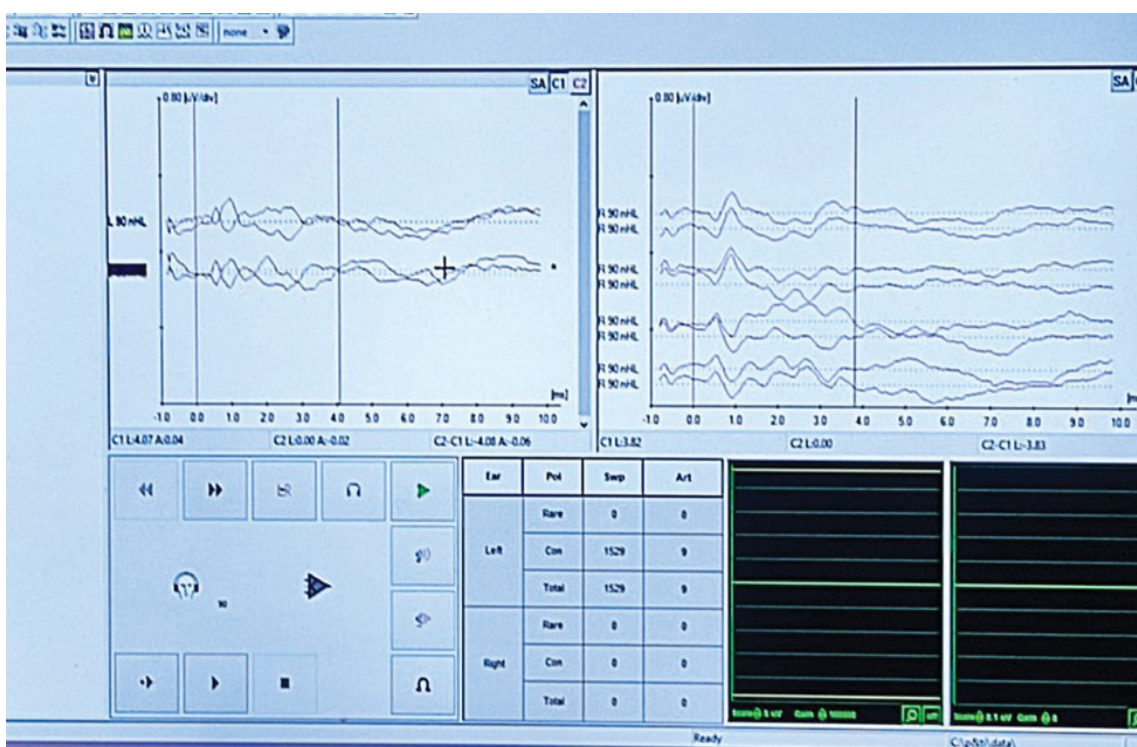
none

SA C1 C2

0.80 [uV/div]

L 90 nHL

[ms]

-1.0 0.0 1.0 2.0 3.0 4.0 5.0 6.0 7.0 8.0 9.0 10.0

C1 L:4.07 A:0.04

C2 L:0.00 A:-0.02

C2-C1 L:-4.08 A:-0.06

SA

0.80 [uV/div]

R 90 nHL
R 90 nHL

R 90 nHL
R 90 nHL

R 90 nHL
R 90 nHL

R 90 nHL
R 90 nHL

[ms]

-1.0 0.0 1.0 2.0 3.0 4.0 5.0 6.0 7.0 8.0 9.0 10.0

C1 L:3.82

C2 L:0.00

C2-C1 L:-3.83

| Ear | Pol | Swp | Art |
|---|---|---|---|
| Left | Rare | 0 | 0 |
| | Con | 1529 | 9 |
| | Total | 1529 | 9 |
| Right | Rare | 0 | 0 |
| | Con | 0 | 0 |
| | Total | 0 | 0 |

Scale 5 uV Gain 100000

Scale 0.1 uV Gain 0

Ready

C:\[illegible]\data\